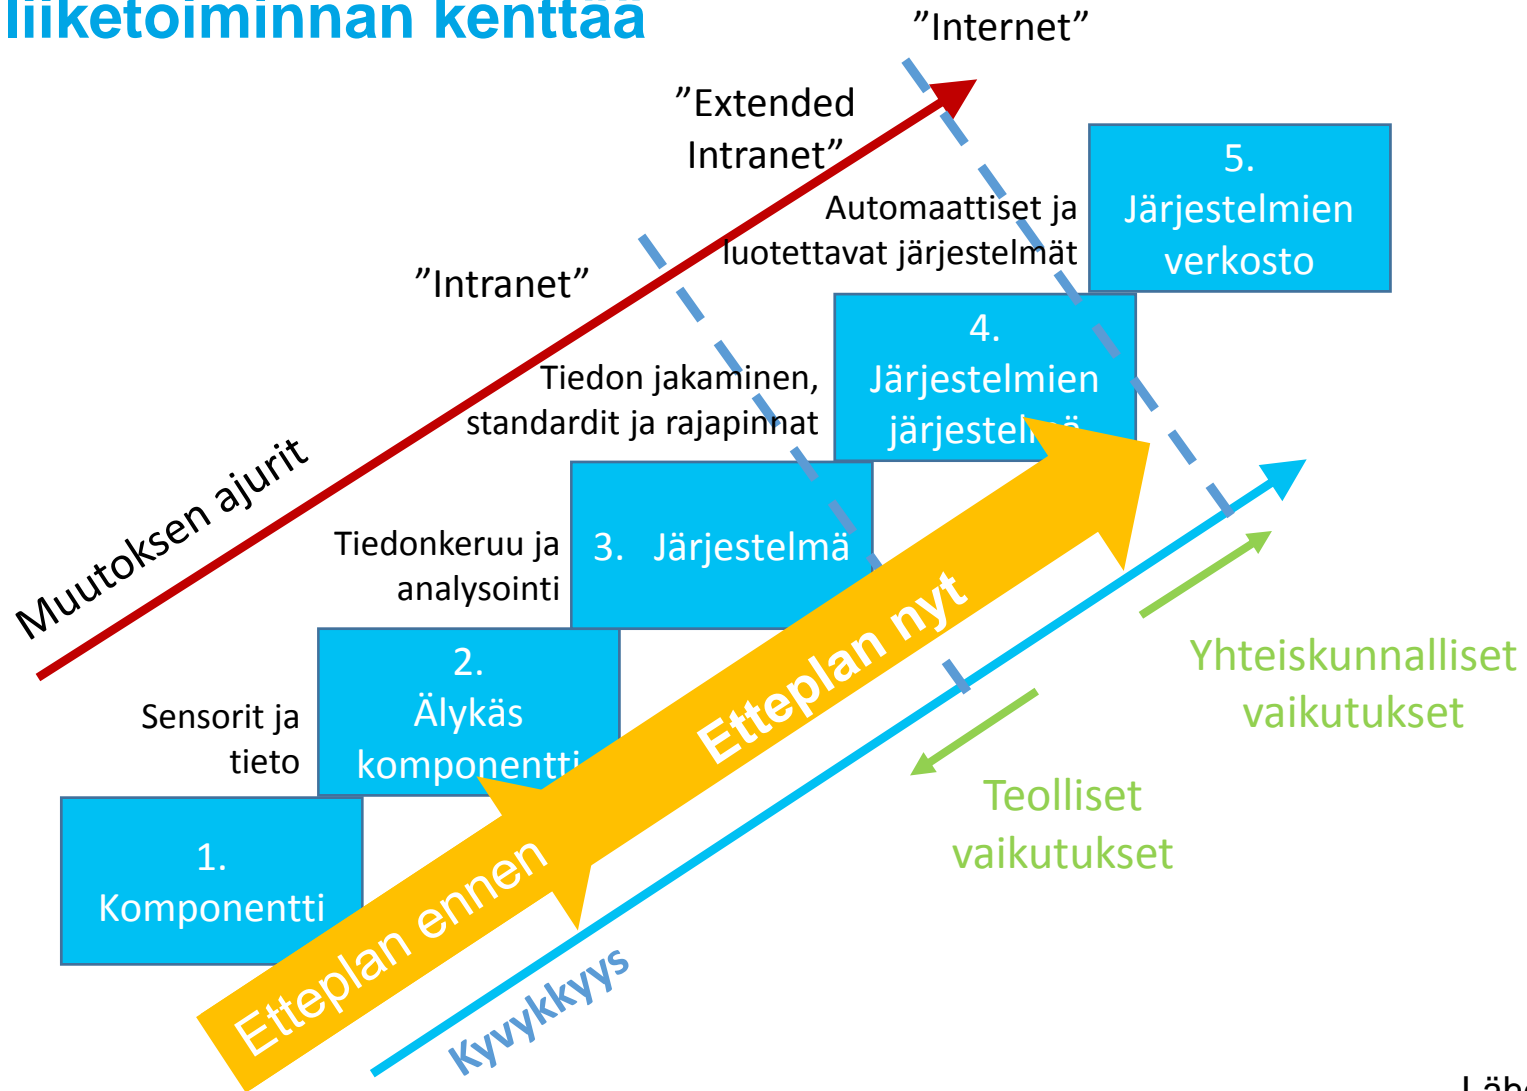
liiketoiminnan kenttää

"Internet"

"Extended Intranet"

5. Järjestelmien verkosto

Automaattiset ja luotettavat järjestelmät

"Intranet"

4. Järjestelmien järjestel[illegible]

Tiedon jakaminen, standardit ja rajapinnat

Muutoksen ajurit

Tiedonkeruu ja analysointi

3. Järjestelmä

2. Älykäs komponentti

Sensorit ja tieto

1. Komponentti

Etteplan nyt

Etteplan ennen

Kyvykkyys

Yhteiskunnalliset vaikutukset

Teolliset vaikutukset

Lähd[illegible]